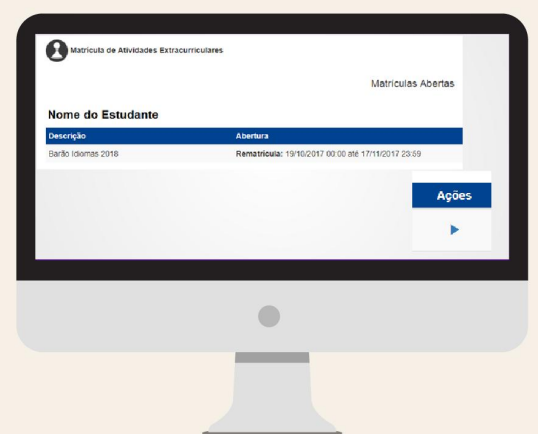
Matrícula de Atividades Extracurriculares

Matrículas Abertas

Nome do Estudante

| Descrição | Abertura |
|---|---|
| Barão Idiomas 2018 | Rematrícula: 19/10/2017 00:00 até 17/11/2017 23:59 |

Ações

▶